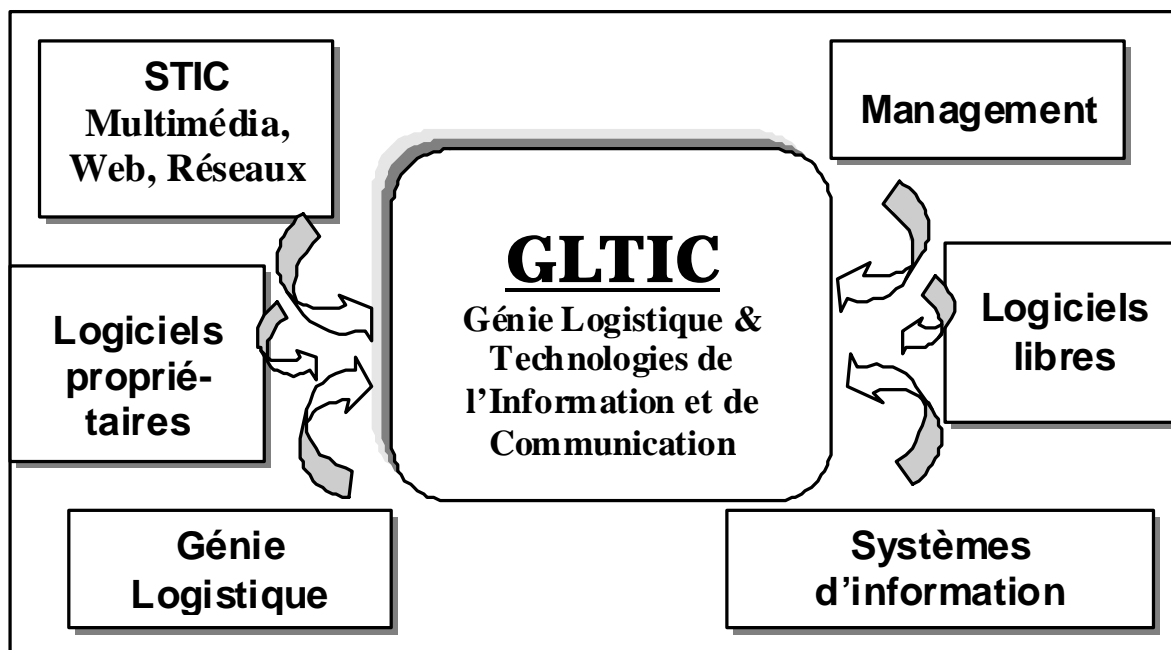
STIC
Multimédia, Web, Réseaux

Management

GLTIC
Génie Logistique & Technologies de l'Information et de Communication

Logiciels propriétaires

Logiciels libres

Génie Logistique

Systèmes d'information